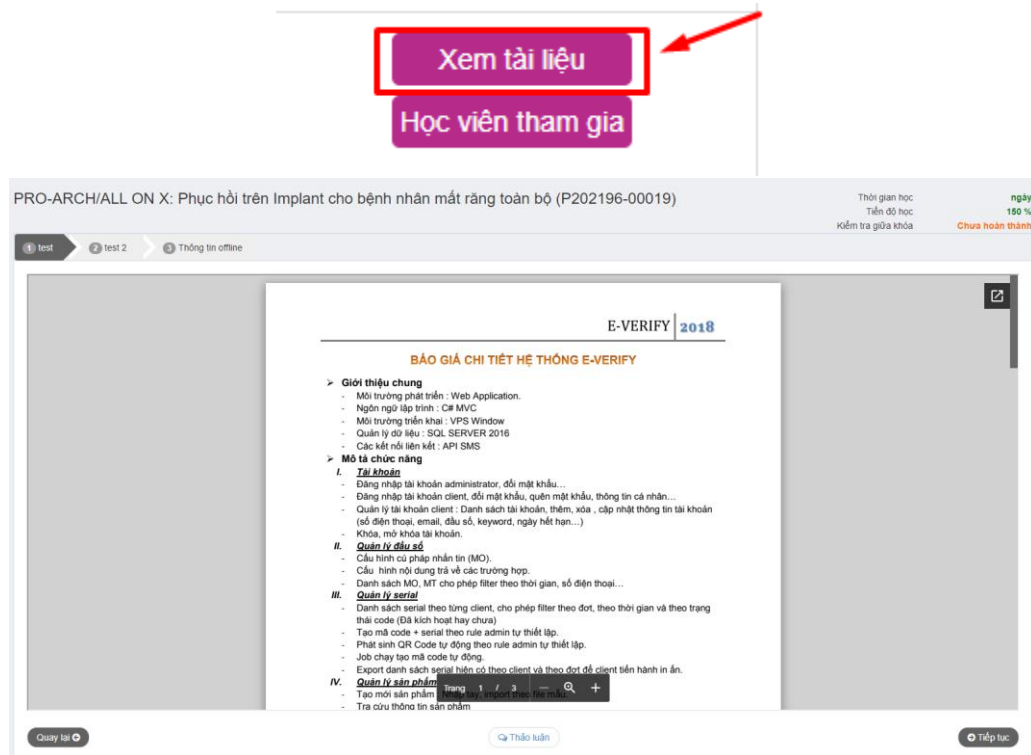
Xem tài liệu

Học viên tham gia

PRO-ARCH/ALL ON X: Phục hồi trên Implant cho bệnh nhân mất răng toàn bộ (P202196-00019)

Thời gian học ngày
Tiến độ học 150 %
Kiểm tra giữa khóa Chưa hoàn thành

1 test 2 test 2 3 Thông tin offline

E-VERIFY 2018

BÁO GIÁ CHI TIẾT HỆ THỐNG E-VERIFY

➢ Giới thiệu chung
- Môi trường phát triển : Web Application.
- Ngôn ngữ lập trình : C# MVC
- Môi trường triển khai : VPS Window
- Quản lý dữ liệu : SQL SERVER 2016
- Các kết nối liên kết : API SMS

➢ Mô tả chức năng
I. Tài khoản
- Đăng nhập tài khoản administrator, đổi mật khẩu…
- Đăng nhập tài khoản client, đổi mật khẩu, quên mật khẩu, thông tin cá nhân…
- Quản lý tài khoản client : Danh sách tài khoản, thêm, xóa , cập nhật thông tin tài khoản (số điện thoại, email, đầu số, keyword, ngày hết hạn…)
- Khóa, mở khóa tài khoản.

II. Quản lý đầu số
- Cấu hình cú pháp nhắn tin (MO).
- Cấu hình nội dung trả về các trường hợp.
- Danh sách MO, MT cho phép filter theo thời gian, số điện thoại…

III. Quản lý serial
- Danh sách serial theo từng client, cho phép filter theo đợt, theo thời gian và theo trạng thái code (Đã kích hoạt hay chưa)
- Tạo mã code + serial theo rule admin tự thiết lập.
- Phát sinh QR Code tự động theo rule admin tự thiết lập.
- Job chạy tạo mã code tự động.
- Export danh sách serial hiện có theo client và theo đợt để client tiến hành in ấn.

IV. Quản lý sản phẩm
- Tạo mới sản phẩm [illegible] nhập tay, import theo file mẫu.
- Tra cứu thông tin sản phẩm

Trang 1 / 3

Quay lại

Thảo luận

Tiếp tục